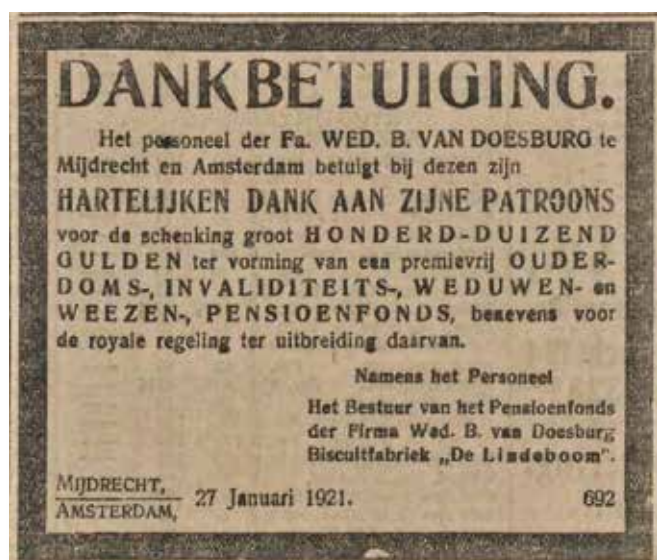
DANKBETUIGING.

Het personeel der Fa. WED. B. VAN DOESBURG te Mijdrecht en Amsterdam betuigt bij dezen zijn

HARTELIJKEN DANK AAN ZIJNE PATROONS

voor de schenking groot HONDERD-DUIZEND GULDEN ter vorming van een premievrij OUDERDOMS-, INVALIDITEITS-, WEDUWEN- en WEEZEN-, PENSIOENFONDS, benevens voor de royale regeling ter uitbreiding daarvan.

Namens het Personeel

Het Bestuur van het Pensioenfonds der Firma Wed. B. van Doesburg Biscuitfabriek „De Lindeboom".

MIJDRECHT, AMSTERDAM, 27 Januari 1921. 692